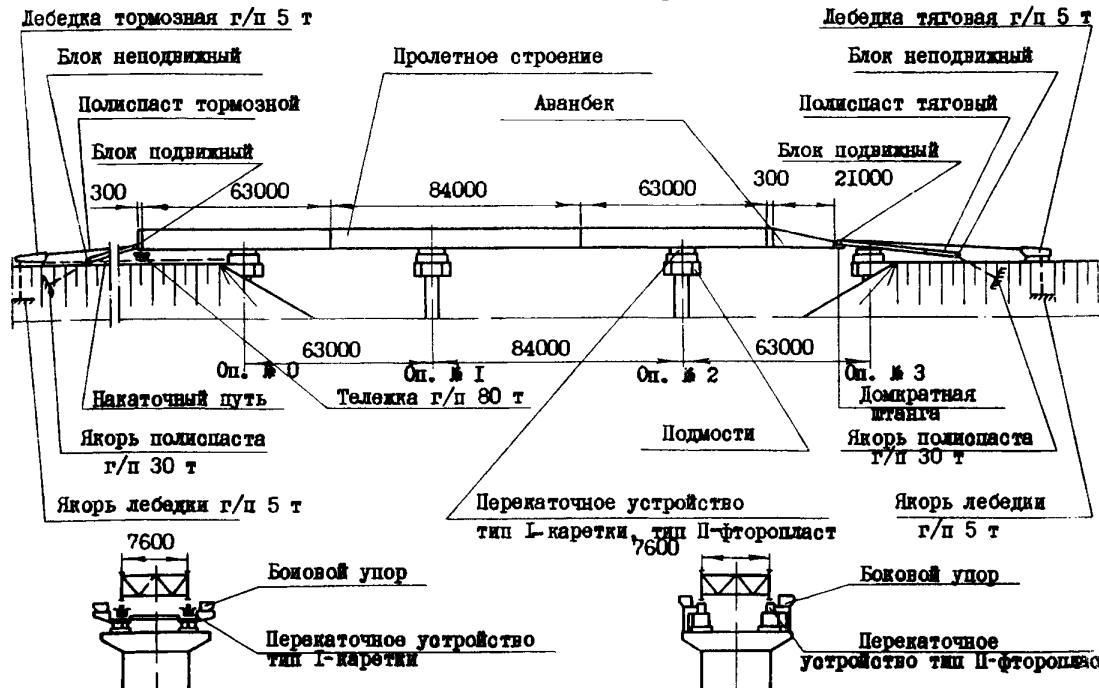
Лебедка тормозная г/п 5 т

Лебедка тяговая г/п 5 т

Блок неподвижный

Пролетное строение

Блок неподвижный

Полиспаст тормозной

Авангек

Полиспаст тяговый

Блок подвижный

Блок подвижный

300

63000

84000

63000

300

21000

63000

84000

63000

Оп. № 0

Оп. № I

Оп. № 2

Оп. № 3

Накаточный путь

Тележка г/п 80 т

Домкратная штанга

Якорь полиспаста г/п 30 т

Подмости

Якорь полиспаста г/п 30 т

Якорь лебедки г/п 5 т

Перекаточное устройство тип I-каретки, тип II-фторопласт

Якорь лебедки г/п 5 т

7600

7600

Боковой упор

Боковой упор

Перекаточное устройство тип I-каретки

Перекаточное устройство тип II-фторопласт